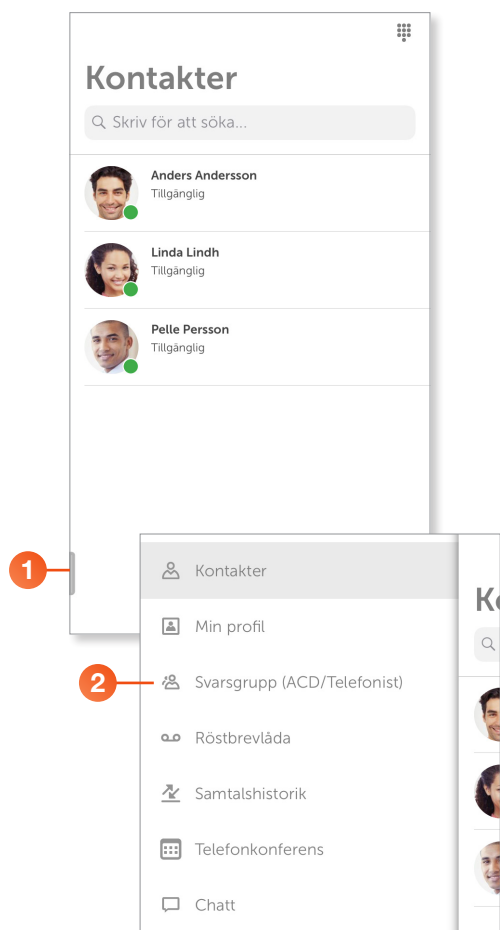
Kontakter

Skriv för att söka...

Anders Andersson
Tillgänglig

Linda Lindh
Tillgänglig

Pelle Persson
Tillgänglig

1

Kontakter

Min profil

2

Svarsgrupp (ACD/Telefonist)

Röstbrevlåda

Samtalshistorik

Telefonkonferens

Chatt

K